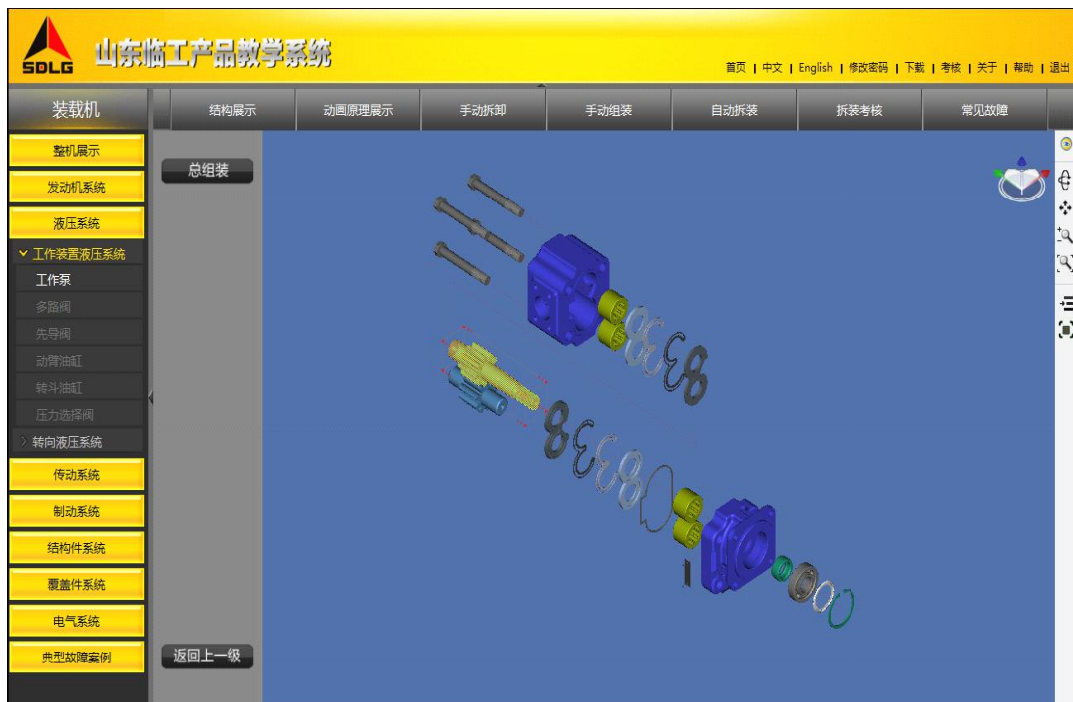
SDLG 山东临工产品教学系统

首页 | 中文 | English | 修改密码 | 下载 | 考核 | 关于 | 帮助 | 退出

装载机

结构展示 动画原理展示 手动拆卸 手动组装 自动拆装 拆装考核 常见故障

整机展示
发动机系统
液压系统
工作装置液压系统
工作泵
多路阀
先导阀
动臂油缸
转斗油缸
压力选择阀
转向液压系统
传动系统
制动系统
结构件系统
覆盖件系统
电气系统
典型故障案例

总组装

返回上一级